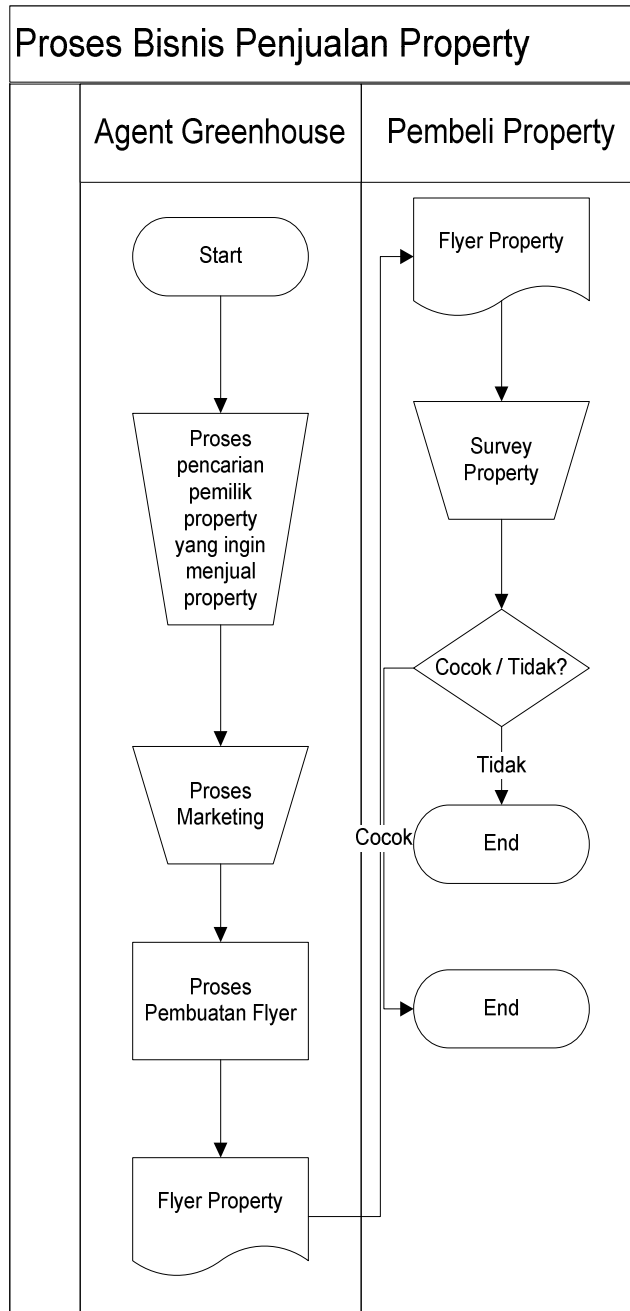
Proses Bisnis Penjualan Property

Agent Greenhouse

Pembeli Property

Start

Proses pencarian pemilik property yang ingin menjual property

Proses Marketing

Proses Pembuatan Flyer

Flyer Property

Flyer Property

Survey Property

Cocok / Tidak?

Tidak

End

Cocok

End